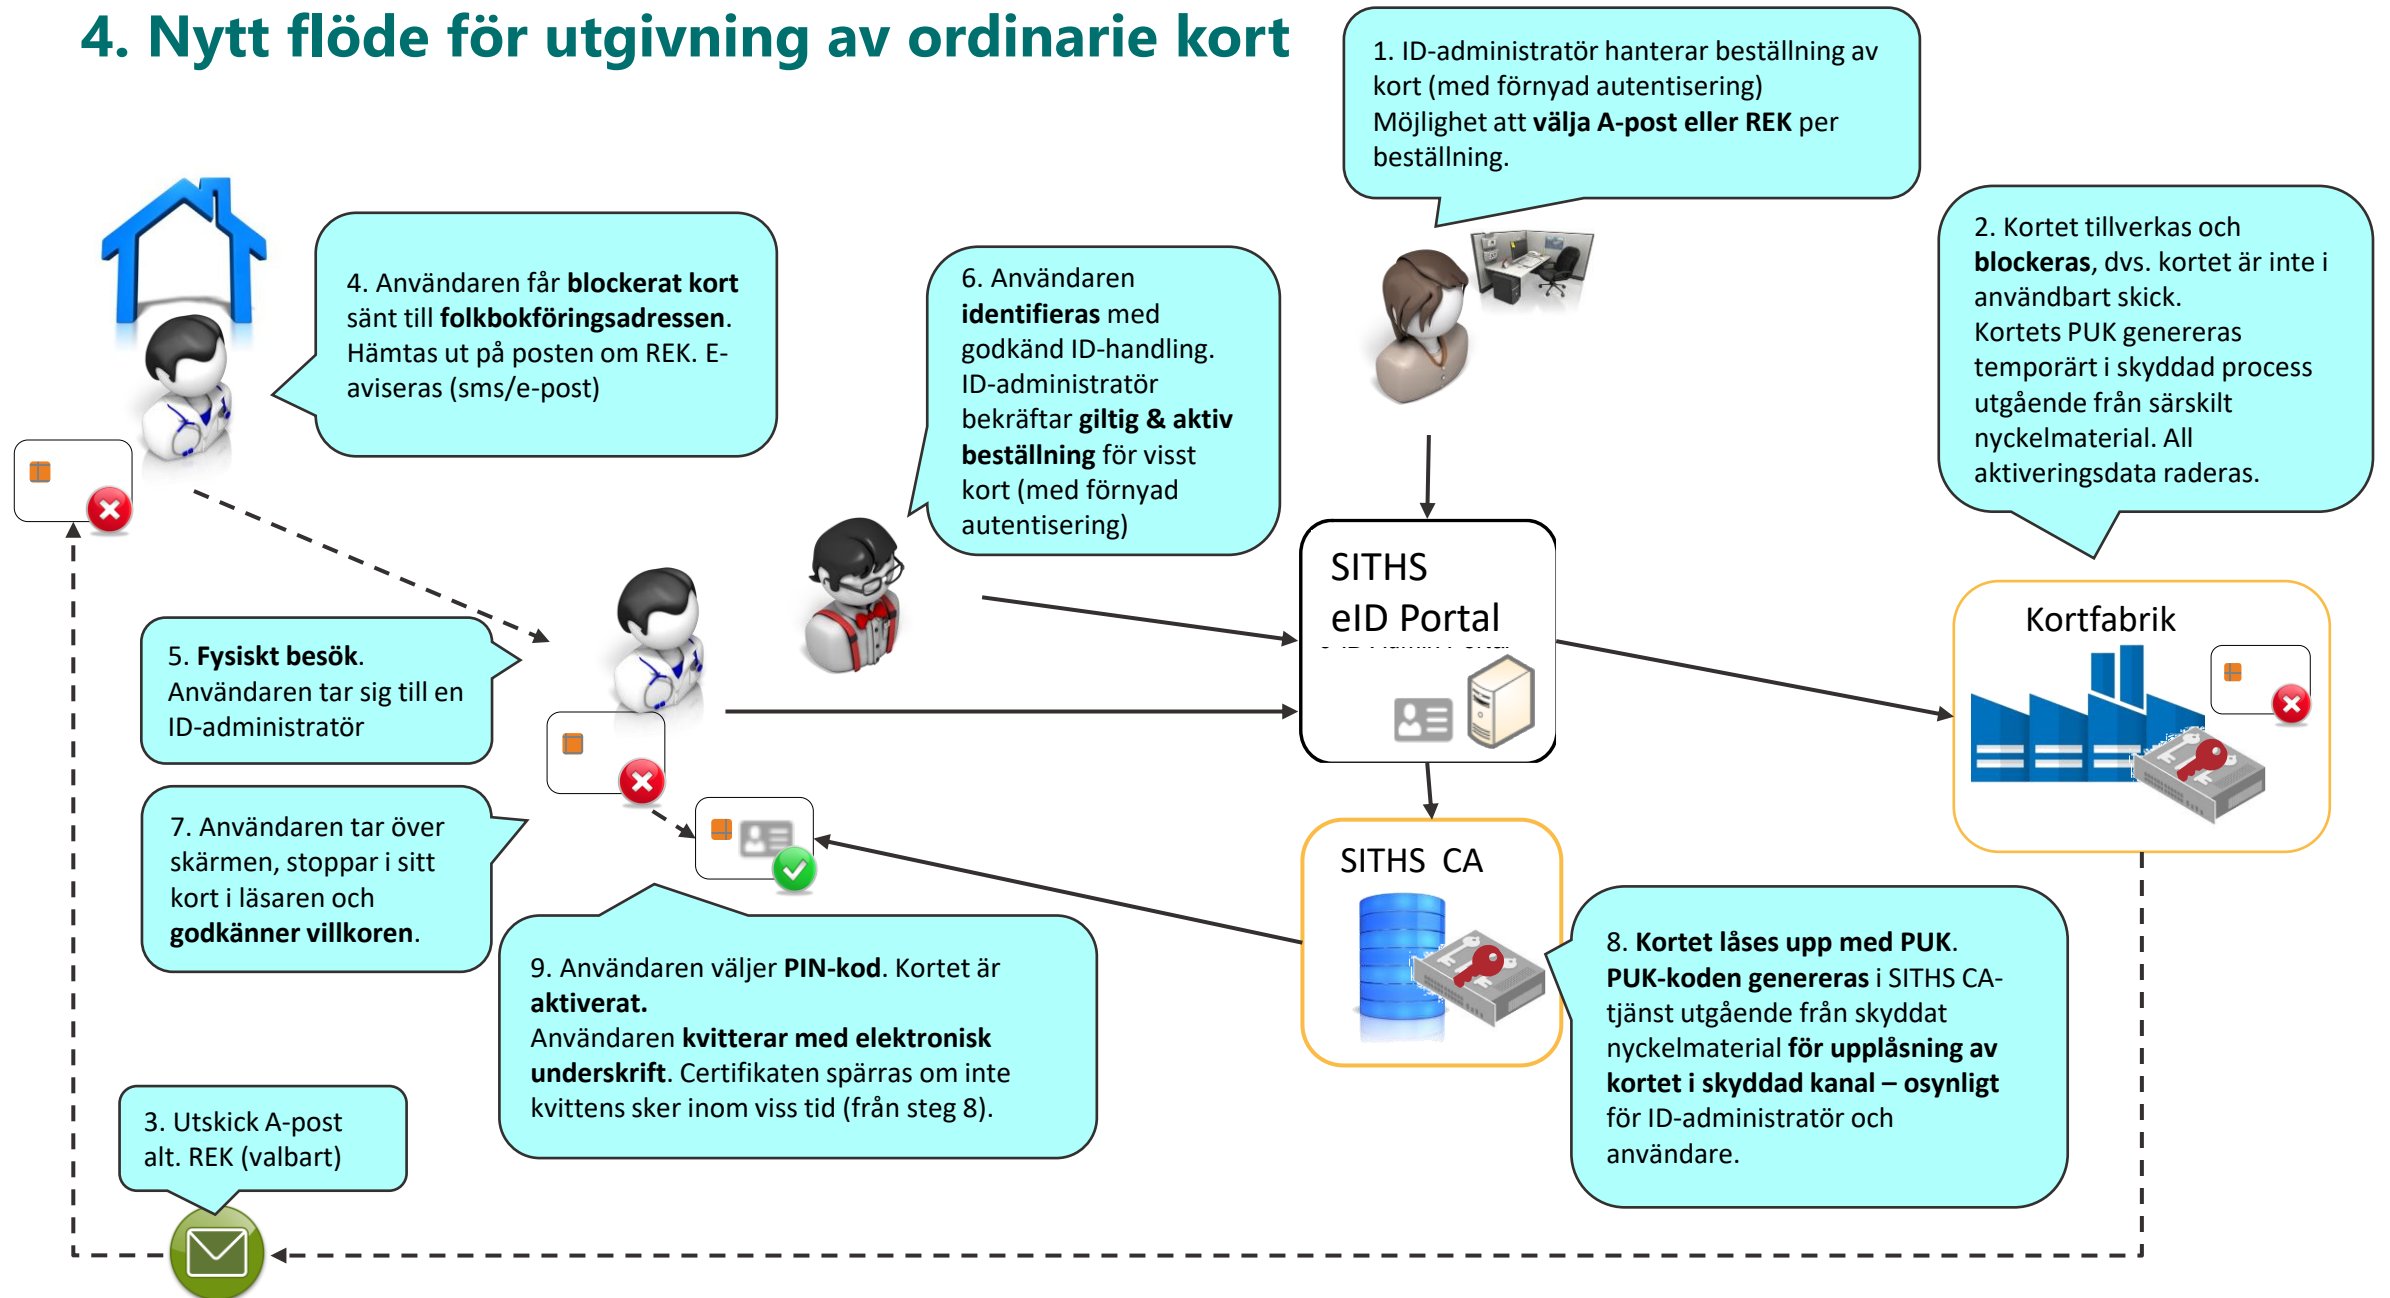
4. Nytt flöde för utgivning av ordinarie kort

1. ID-administratör hanterar beställning av kort (med förnyad autentisering)
Möjlighet att **välja A-post eller REK** per beställning.

2. Kortet tillverkas och **blockeras**, dvs. kortet är inte i användbart skick.
Kortets PUK genereras temporärt i skyddad process utgående från särskilt nyckelmaterial. All aktiveringsdata raderas.

4. Användaren får **blockerat kort** sänt till **folkbokföringsadressen**. Hämtas ut på posten om REK. E-aviseras (sms/e-post)

6. Användaren **identifieras** med godkänd ID-handling. ID-administratör bekräftar **giltig & aktiv beställning** för visst kort (med förnyad autentisering)

SITHS eID Portal

Kortfabrik

5. **Fysiskt besök**. Användaren tar sig till en ID-administratör

7. Användaren tar över skärmen, stoppar i sitt kort i läsaren och **godkänner villkoren**.

SITHS CA

9. Användaren väljer **PIN-kod**. Kortet är **aktiverat.**
Användaren **kvitterar med elektronisk underskrift**. Certifikaten spärras om inte kvittens sker inom viss tid (från steg 8).

8. **Kortet låses upp med PUK. PUK-koden genereras** i SITHS CA-tjänst utgående från skyddat nyckelmaterial **för upplåsning av kortet i skyddad kanal – osynligt** för ID-administratör och användare.

3. Utskick A-post alt. REK (valbart)